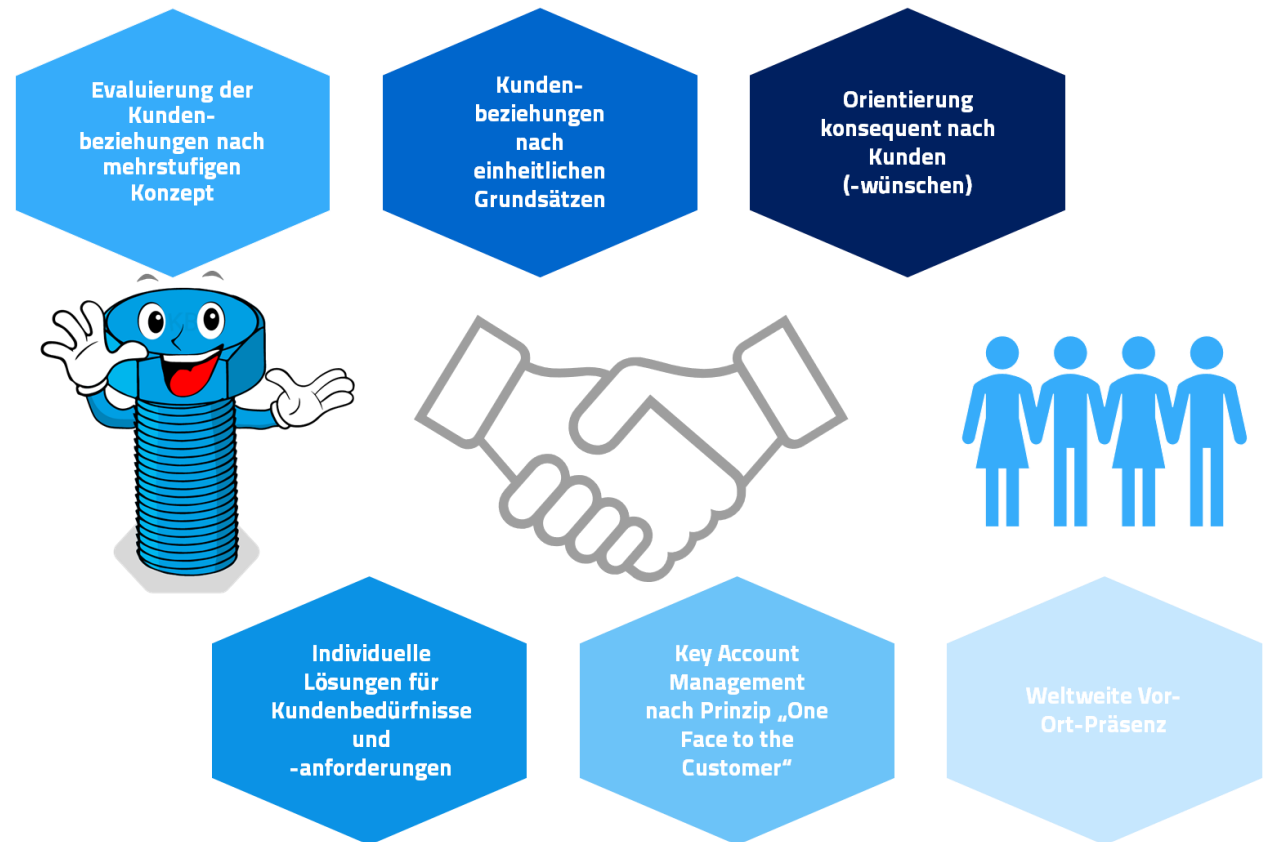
Evaluierung der Kundenbeziehungen nach mehrstufigen Konzept

Kundenbeziehungen nach einheitlichen Grundsätzen

Orientierung konsequent nach Kunden (-wünschen)

Individuelle Lösungen für Kundenbedürfnisse und -anforderungen

Key Account Management nach Prinzip „One Face to the Customer“

Weltweite Vor-Ort-Präsenz